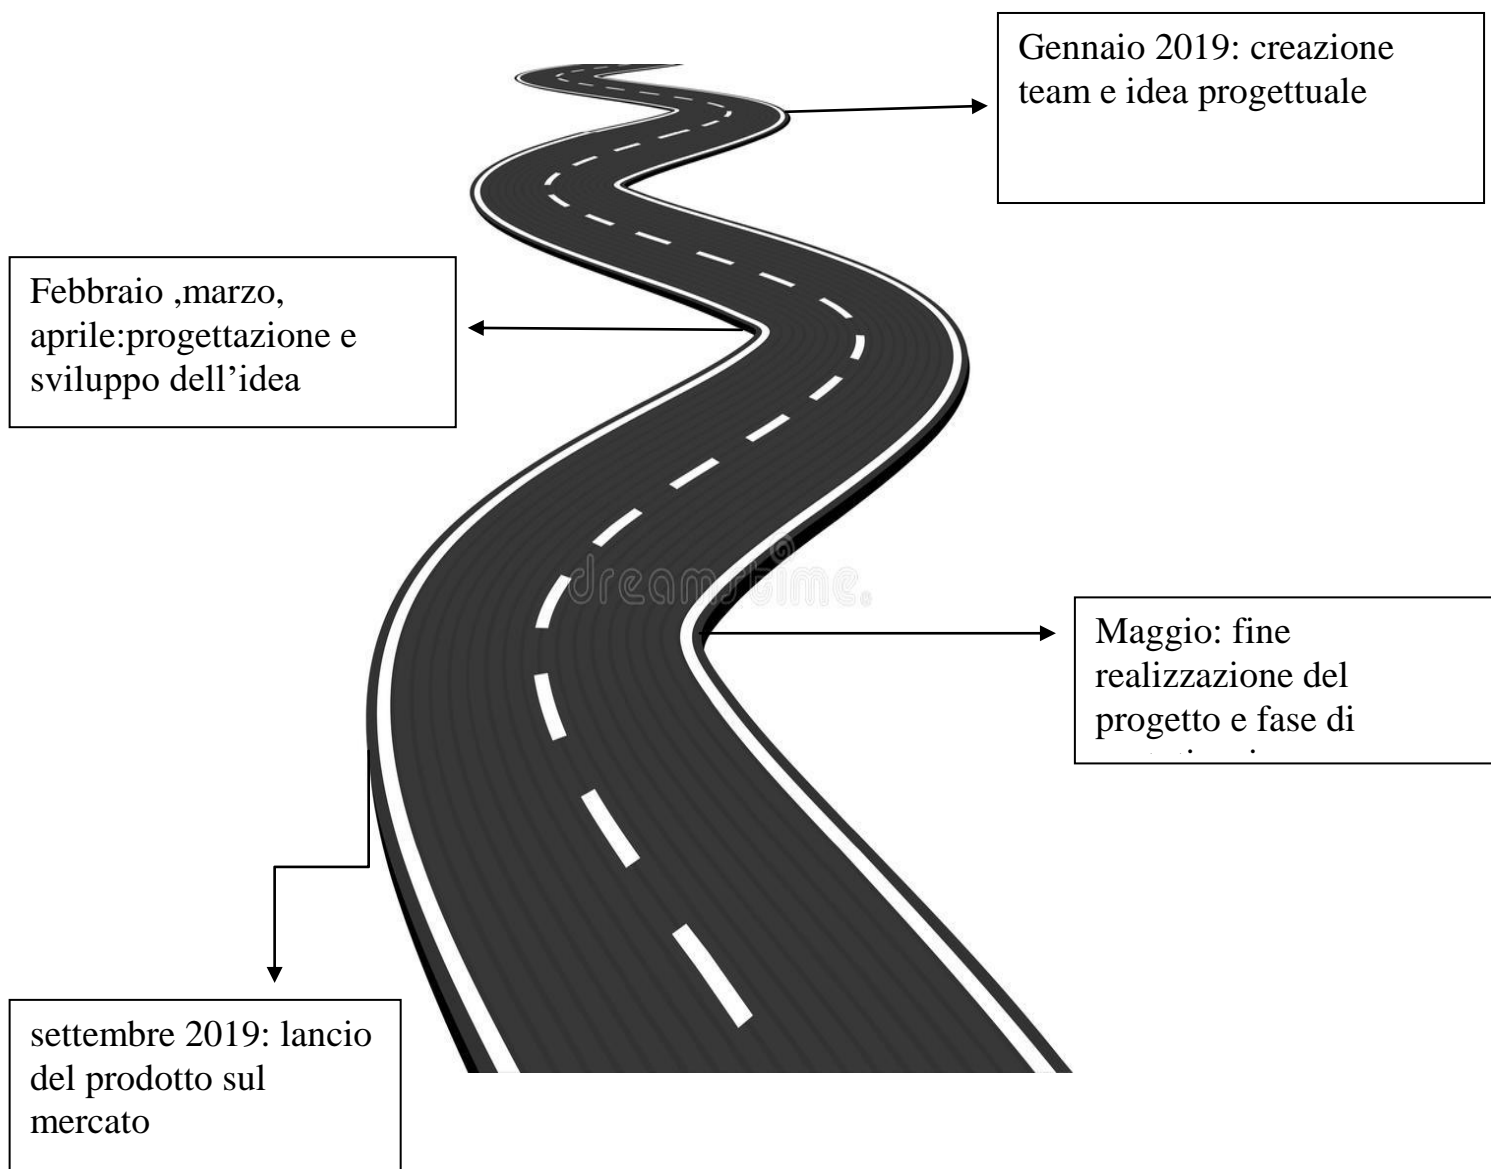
Gennaio 2019: creazione team e idea progettuale

Febbraio ,marzo, aprile:progettazione e sviluppo dell’idea

dreamstime.

Maggio: fine realizzazione del progetto e fase di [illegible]

settembre 2019: lancio del prodotto sul mercato